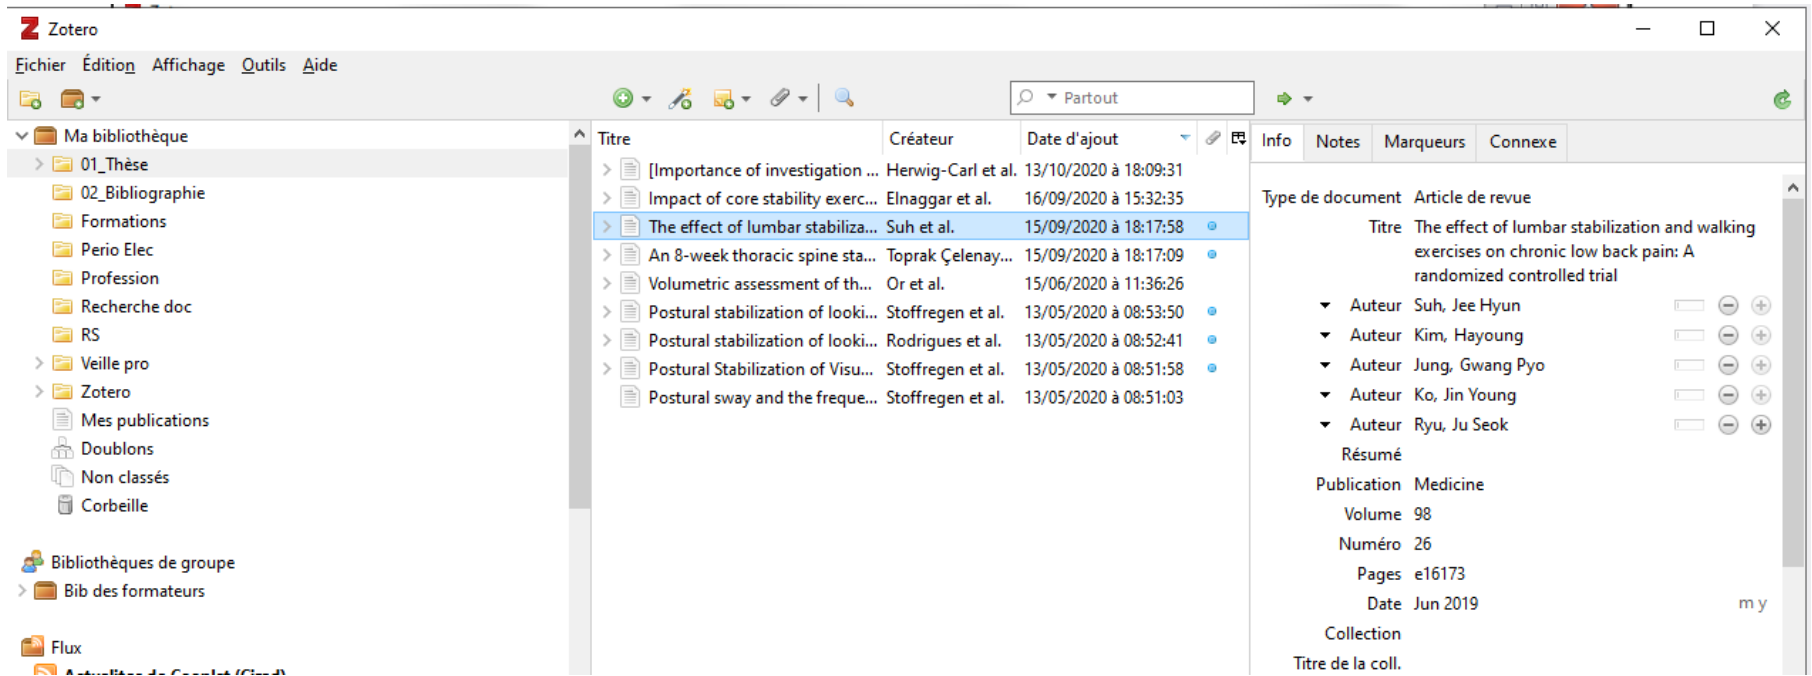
Zotero

Fichier Édition Affichage Outils Aide

Partout

Ma bibliothèque
01_Thèse
02_Bibliographie
Formations
Perio Elec
Profession
Recherche doc
RS
Veille pro
Zotero
Mes publications
Doublons
Non classés
Corbeille

Bibliothèques de groupe
Bib des formateurs

Flux
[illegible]

| Titre | Créateur | Date d'ajout |
|---|---|---|
| [Importance of investigation ... | Herwig-Carl et al. | 13/10/2020 à 18:09:31 |
| Impact of core stability exerc... | Elnaggar et al. | 16/09/2020 à 15:32:35 |
| The effect of lumbar stabiliza... | Suh et al. | 15/09/2020 à 18:17:58 |
| An 8-week thoracic spine sta... | Toprak Çelenay... | 15/09/2020 à 18:17:09 |
| Volumetric assessment of th... | Or et al. | 15/06/2020 à 11:36:26 |
| Postural stabilization of looki... | Stoffregen et al. | 13/05/2020 à 08:53:50 |
| Postural stabilization of looki... | Rodrigues et al. | 13/05/2020 à 08:52:41 |
| Postural Stabilization of Visu... | Stoffregen et al. | 13/05/2020 à 08:51:58 |
| Postural sway and the freque... | Stoffregen et al. | 13/05/2020 à 08:51:03 |

Info Notes Marqueurs Connexe

Type de document Article de revue
Titre The effect of lumbar stabilization and walking exercises on chronic low back pain: A randomized controlled trial
Auteur Suh, Jee Hyun
Auteur Kim, Hayoung
Auteur Jung, Gwang Pyo
Auteur Ko, Jin Young
Auteur Ryu, Ju Seok
Résumé
Publication Medicine
Volume 98
Numéro 26
Pages e16173
Date Jun 2019 m y
Collection
Titre de la coll.